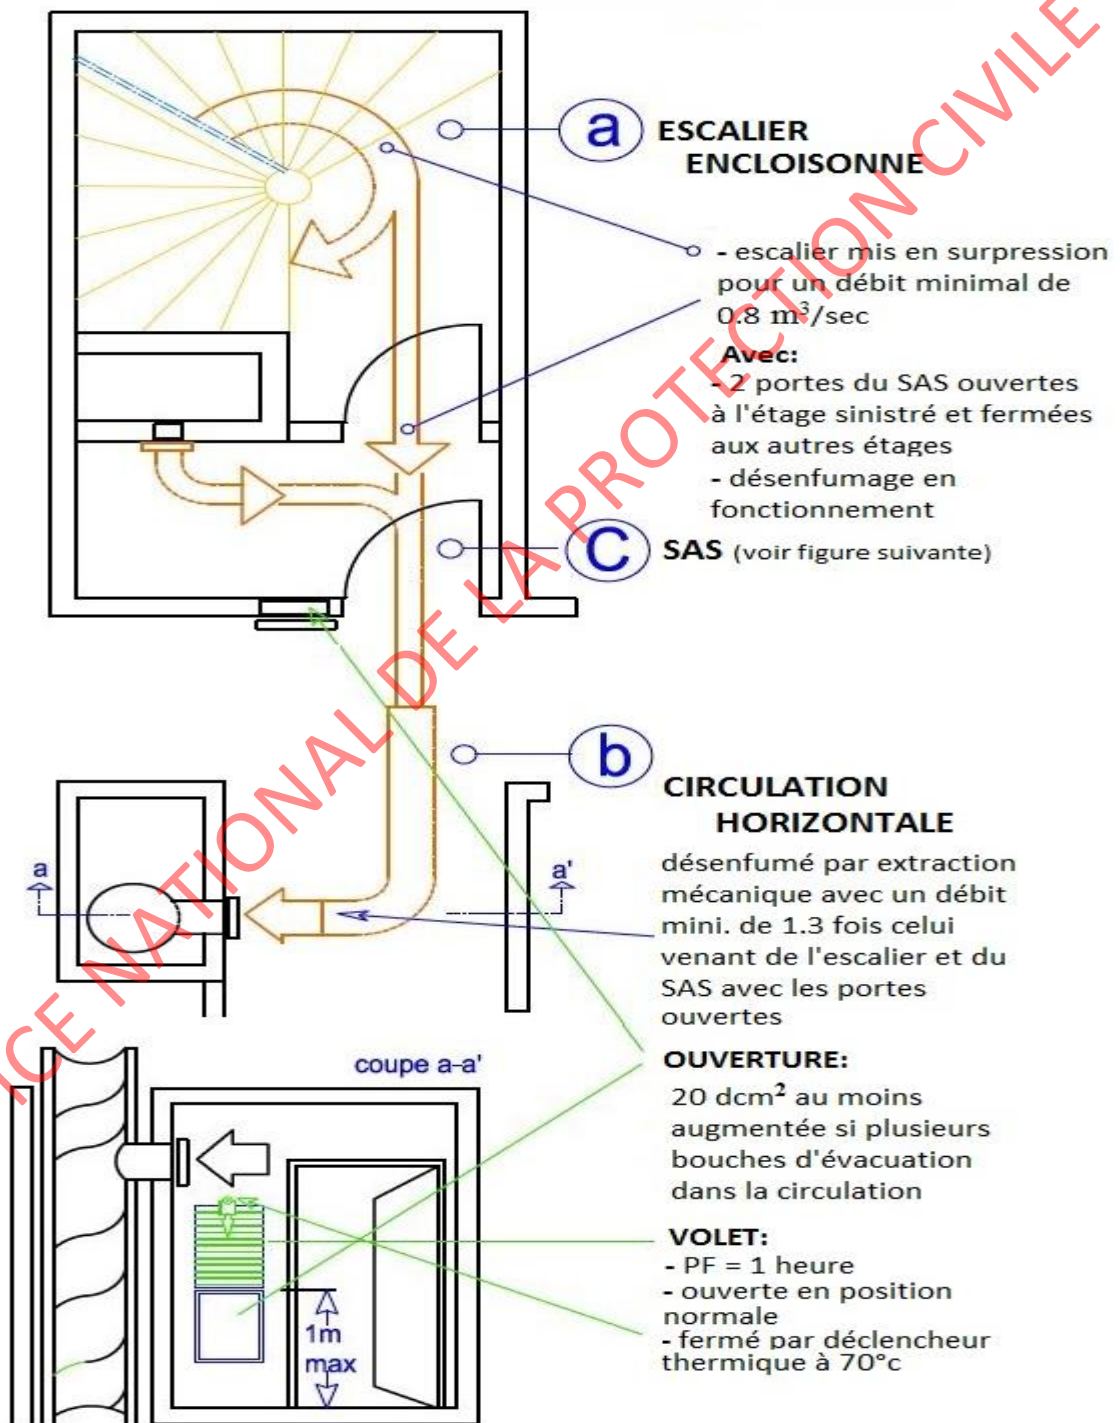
a ESCALIER ENCLOISONNE

- escalier mis en surpression pour un débit minimal de 0.8 $m^3$/sec
Avec:
- 2 portes du SAS ouvertes à l'étage sinistré et fermées aux autres étages
- désenfumage en fonctionnement

C SAS (voir figure suivante)

b CIRCULATION HORIZONTALE
désenfumé par extraction mécanique avec un débit mini. de 1.3 fois celui venant de l'escalier et du SAS avec les portes ouvertes

a

a'

coupe a-a'

OUVERTURE:
20 $dcm^2$ au moins augmentée si plusieurs bouches d'évacuation dans la circulation

VOLET:
- PF = 1 heure
- ouverte en position normale
- fermé par déclencheur thermique à 70°c

1m max

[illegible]CE NATIONAL DE LA PROTECTION CIVILE